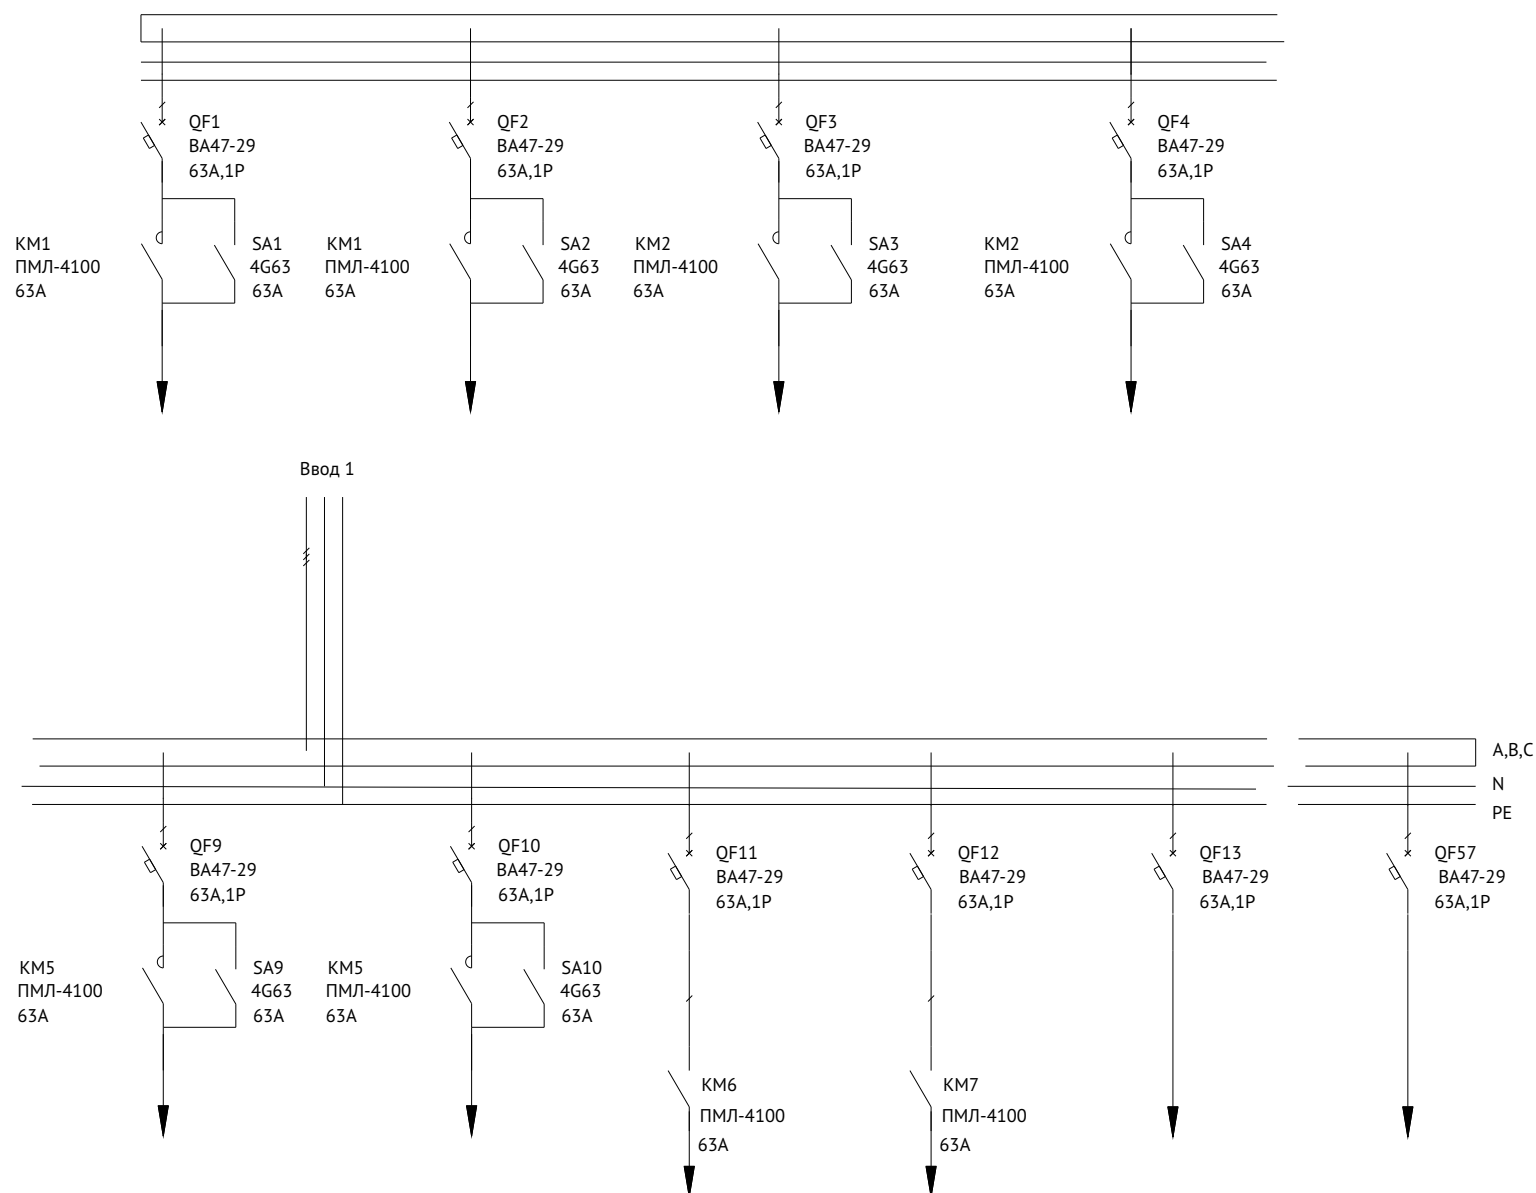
QF1
ВА47-29
63А,1Р

QF2
ВА47-29
63А,1Р

QF3
ВА47-29
63А,1Р

QF4
ВА47-29
63А,1Р

КМ1
ПМЛ-4100
63А

SA1
4G63
63А

КМ1
ПМЛ-4100
63А

SA2
4G63
63А

КМ2
ПМЛ-4100
63А

SA3
4G63
63А

КМ2
ПМЛ-4100
63А

SA4
4G63
63А

Ввод 1

A,B,C
N
PE

QF9
ВА47-29
63А,1Р

QF10
ВА47-29
63А,1Р

QF11
ВА47-29
63А,1Р

QF12
ВА47-29
63А,1Р

QF13
ВА47-29
63А,1Р

QF57
ВА47-29
63А,1Р

КМ5
ПМЛ-4100
63А

SA9
4G63
63А

КМ5
ПМЛ-4100
63А

SA10
4G63
63А

КМ6
ПМЛ-4100
63А

КМ7
ПМЛ-4100
63А